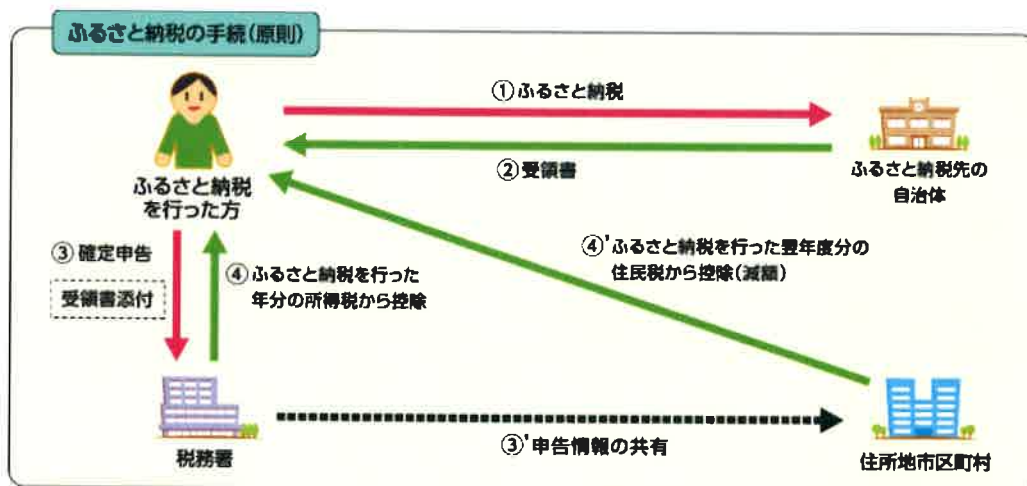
ふるさと納税の手続(原則)

ふるさと納税を行った方

①ふるさと納税

②受領書

ふるさと納税先の自治体

③ 確定申告

受領書添付

④ ふるさと納税を行った年分の所得税から控除

④'ふるさと納税を行った翌年度分の住民税から控除(減額)

税務署

③'申告情報の共有

住所地市区町村